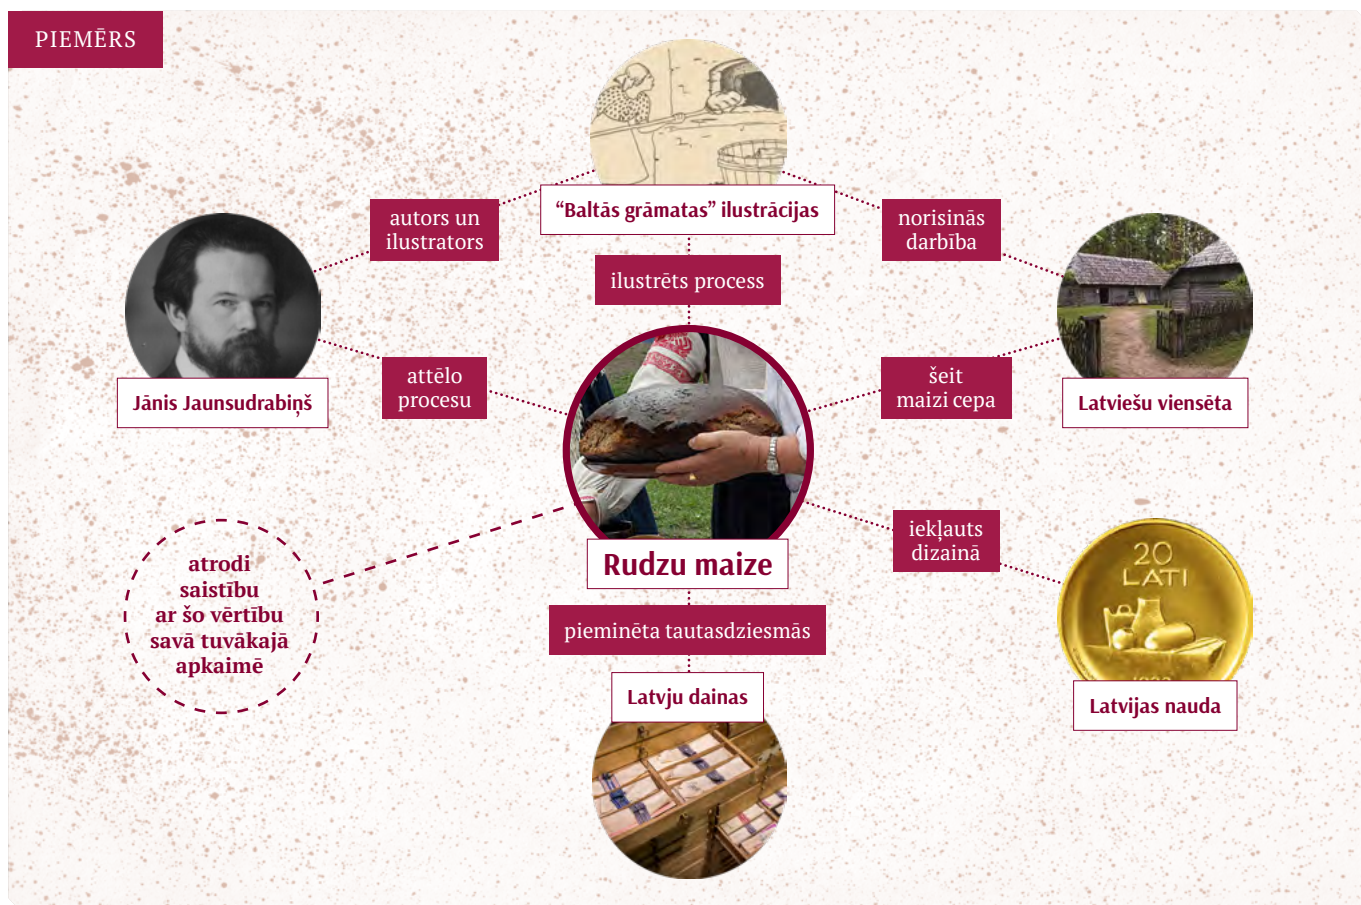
PIEMĒRS

“Baltās grāmatas” ilustrācijas

autors un ilustrators

norisinās darbība

ilustrēts process

Jānis Jaunsudrabiņš

attēlo procesu

šeit maizi cepa

Latviešu viensēta

atrodi saistību ar šo vērtību savā tuvākajā apkaimē

Rudzu maize

iekļauts dizainā

20 LATI

Latvijas nauda

pieminēta tautasdziesmās

Latvju dainas